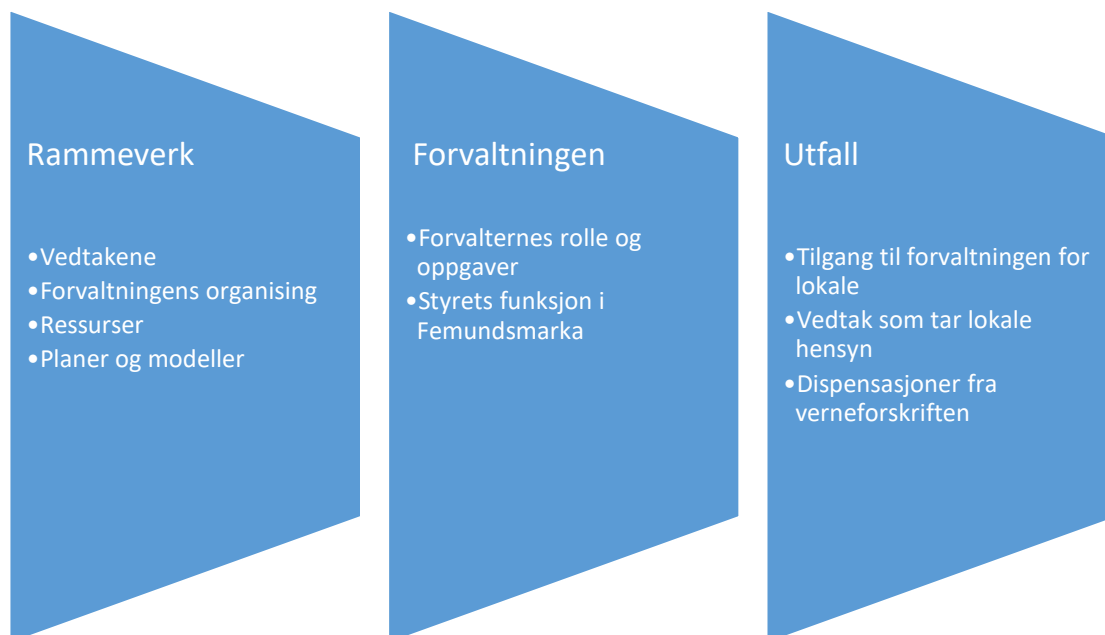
Rammeverk

•Vedtakene
•Forvaltningens organising
•Ressurser
•Planer og modeller

Forvaltningen

•Forvalternes rolle og oppgaver
•Styrets funksjon i Femundsmarka

Utfall

•Tilgang til forvaltningen for lokale
•Vedtak som tar lokale hensyn
•Dispensasjoner fra verneforskriften